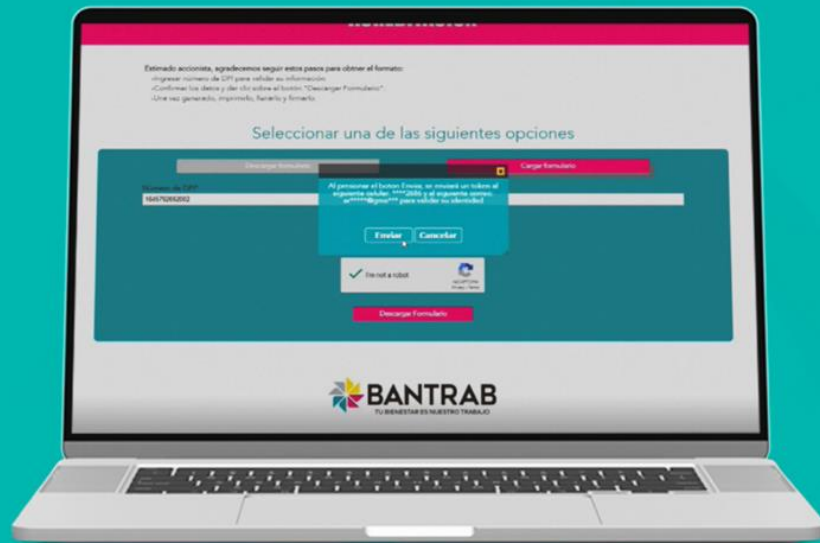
Estimado accionista, agradecemos seguir estos pasos para obtener el formato:
-Ingresar número de DPI para validar su información
-Confirmar los datos y dar clic sobre el botón "Descargar Formulario".
-Una vez generado, imprimirlo, llenarlo y firmarlo

Seleccionar una de las siguientes opciones

Descargar formulario

Cargar formulario

Número de DPI
1645792892002

Al presionar el boton Enviar, se enviará un token al siguiente celular: ****2686 y al siguiente correo: w*****@gmo*** para validar su identidad

Enviar Cancelar

I'm not a robot
reCAPTCHA
Privacy - Terms

Descargar Formulario

BANTRAB
TU BIENESTAR ES NUESTRO TRABAJO